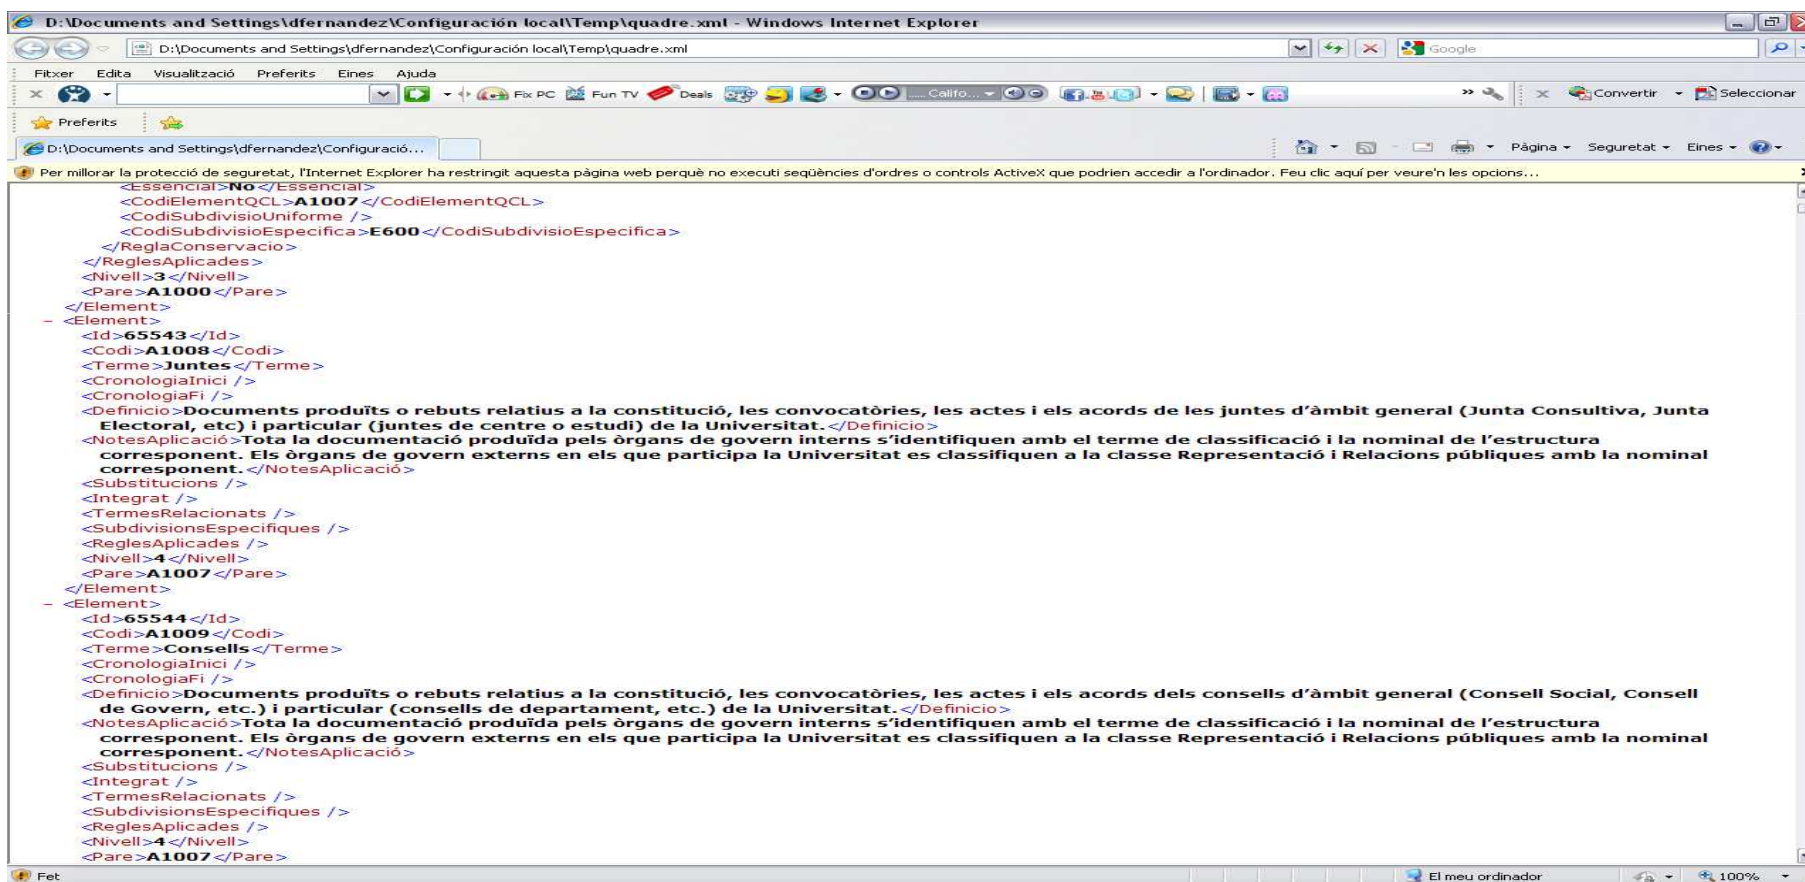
D:\Documents and Settings\dfernandez\Configuración local\Temp\quadre.xml - Windows Internet Explorer

D:\Documents and Settings\dfernandez\Configuración local\Temp\quadre.xml

Google

Fitxer Edita Visualització Preferits Eines Ajuda

Fix PC Fun TV Deals Califo... Convertir Seleccionar

Preferits

D:\Documents and Settings\dfernandez\Configuració...

Pàgina Seguretat Eines

Per millorar la protecció de seguretat, l'Internet Explorer ha restringit aquesta pàgina web perquè no executi seqüències d'ordres o controls ActiveX que podrien accedir a l'ordinador. Feu clic aquí per veure'n les opcions...

<Essencial>No</Essencial>
<CodiElementQCL>A1007</CodiElementQCL>
<CodiSubdivisioUniforme />
<CodiSubdivisioEspecifica>E600</CodiSubdivisioEspecifica>
</ReglaConservacio>
</ReglesAplicades>
<Nivell>3</Nivell>
<Pare>A1000</Pare>
</Element>
- <Element>
<Id>65543</Id>
<Codi>A1008</Codi>
<Terme>Juntes</Terme>
<CronologiaInici />
<CronologiaFi />
<Definicio>Documents produïts o rebuts relatius a la constitució, les convocatòries, les actes i els acords de les juntes d'àmbit general (Junta Consultiva, Junta Electoral, etc) i particular (juntes de centre o estudi) de la Universitat.</Definicio>
<NotesAplicació>Tota la documentació produïda pels òrgans de govern interns s'identifiquen amb el terme de classificació i la nominal de l'estructura corresponent. Els òrgans de govern externs en els que participa la Universitat es classifiquen a la classe Representació i Relacions públiques amb la nominal corresponent.</NotesAplicació>
<Substitucions />
<Integrat />
<TermesRelacionats />
<SubdivisionsEspecifiques />
<ReglesAplicades />
<Nivell>4</Nivell>
<Pare>A1007</Pare>
</Element>
- <Element>
<Id>65544</Id>
<Codi>A1009</Codi>
<Terme>Consells</Terme>
<CronologiaInici />
<CronologiaFi />
<Definicio>Documents produïts o rebuts relatius a la constitució, les convocatòries, les actes i els acords dels consells d'àmbit general (Consell Social, Consell de Govern, etc.) i particular (consells de departament, etc.) de la Universitat.</Definicio>
<NotesAplicació>Tota la documentació produïda pels òrgans de govern interns s'identifiquen amb el terme de classificació i la nominal de l'estructura corresponent. Els òrgans de govern externs en els que participa la Universitat es classifiquen a la classe Representació i Relacions públiques amb la nominal corresponent.</NotesAplicació>
<Substitucions />
<Integrat />
<TermesRelacionats />
<SubdivisionsEspecifiques />
<ReglesAplicades />
<Nivell>4</Nivell>
<Pare>A1007</Pare>

Fet El meu ordinador 100%